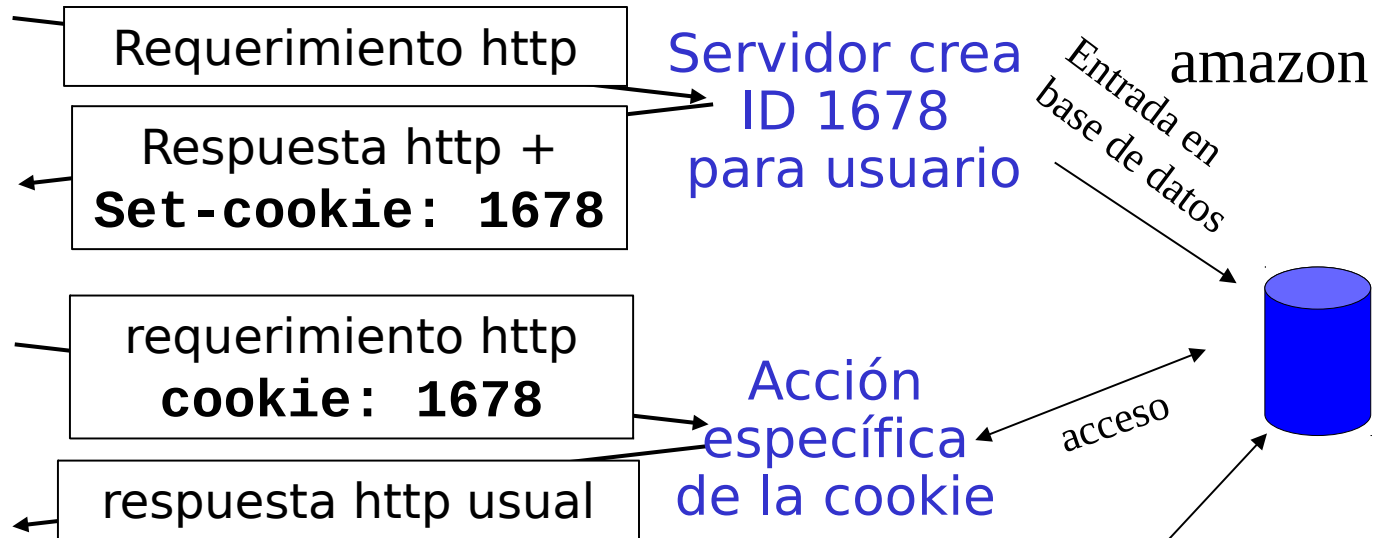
Requerimiento http

Respuesta http +
Set-cookie: 1678

Servidor crea
ID 1678
para usuario

Entrada en
base de datos

amazon

requerimiento http
cookie: 1678

Acción
específica
de la cookie

acceso

respuesta http usual